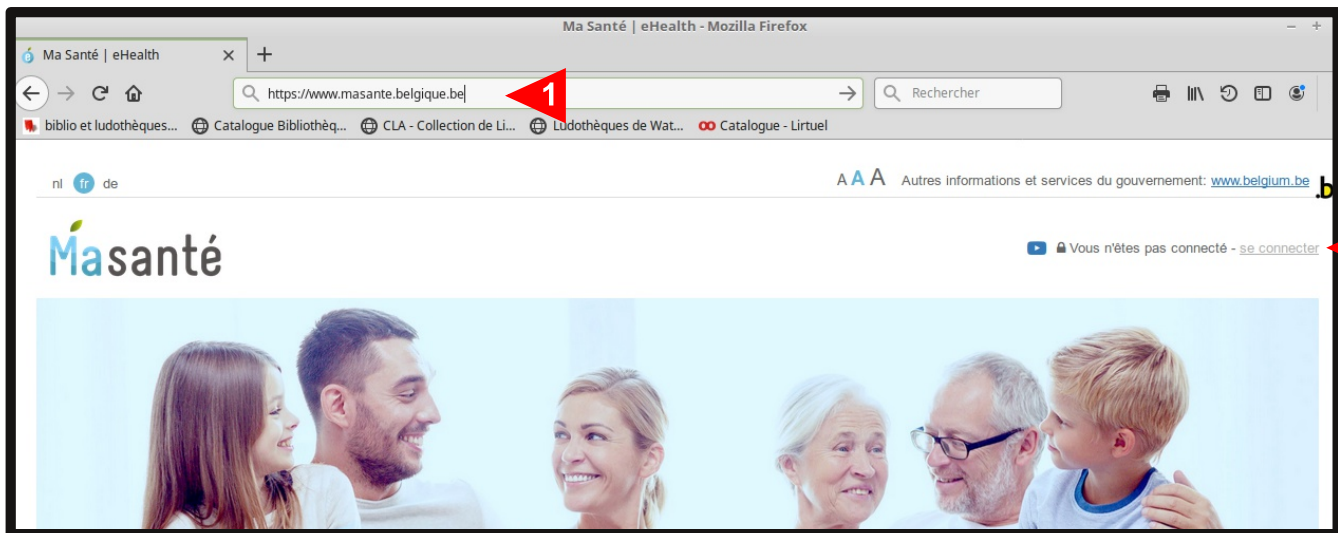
Ma Santé | eHealth - Mozilla Firefox

Ma Santé | eHealth ×
+

https://www.masante.belgique.be
1
Rechercher

biblio et ludothèques... Catalogue Bibliothèq... CLA - Collection de Li... Ludothèques de Wat... Catalogue - Lirtuel

nl fr de

A A A Autres informations et services du gouvernement: www.belgium.be .b

Masanté

Vous n'êtes pas connecté - se connecter